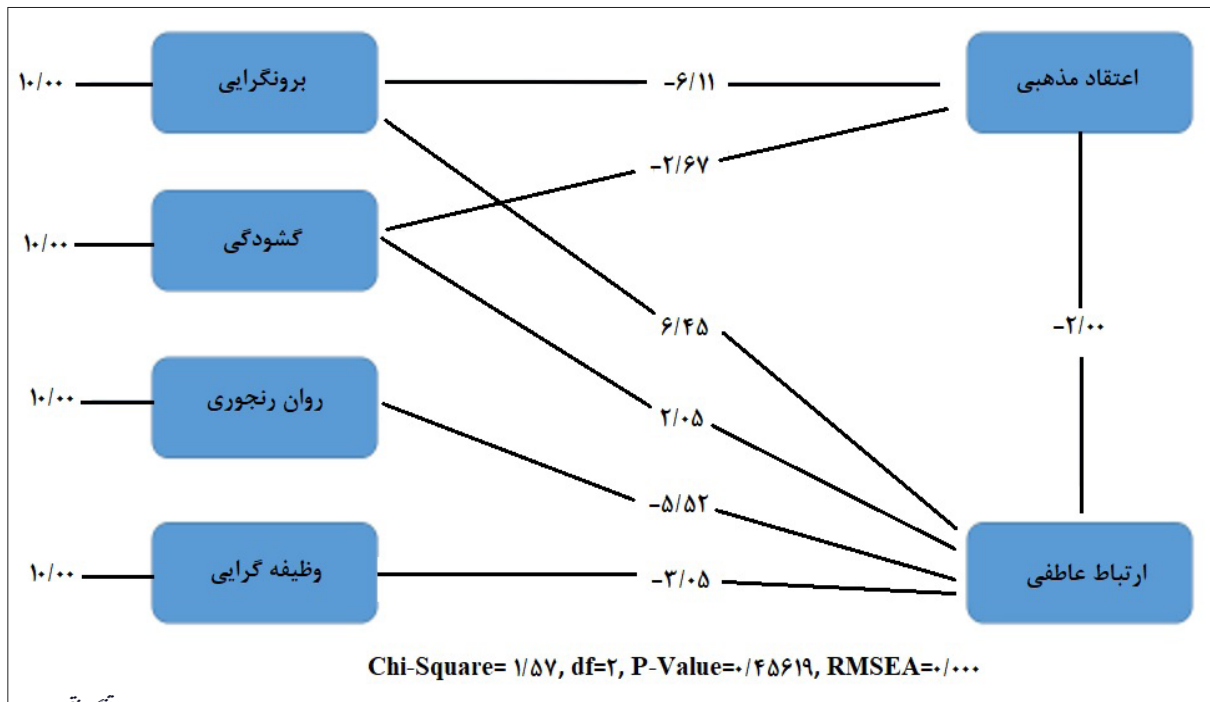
برونگرایی

گشودگی

روان رنجوری

وظیفه گرایی

اعتقاد مذهبی

ارتباط عاطفی

۱۰/۰۰

۱۰/۰۰

۱۰/۰۰

۱۰/۰۰

-۶/۱۱

-۲/۶۷

۶/۴۵

۲/۰۵

-۵/۵۲

-۳/۰۵

-۲/۰۰

Chi-Square= ۱/۵۷, df=۲, P-Value=۰/۴۵۶۱۹, RMSEA=۰/۰۰۰